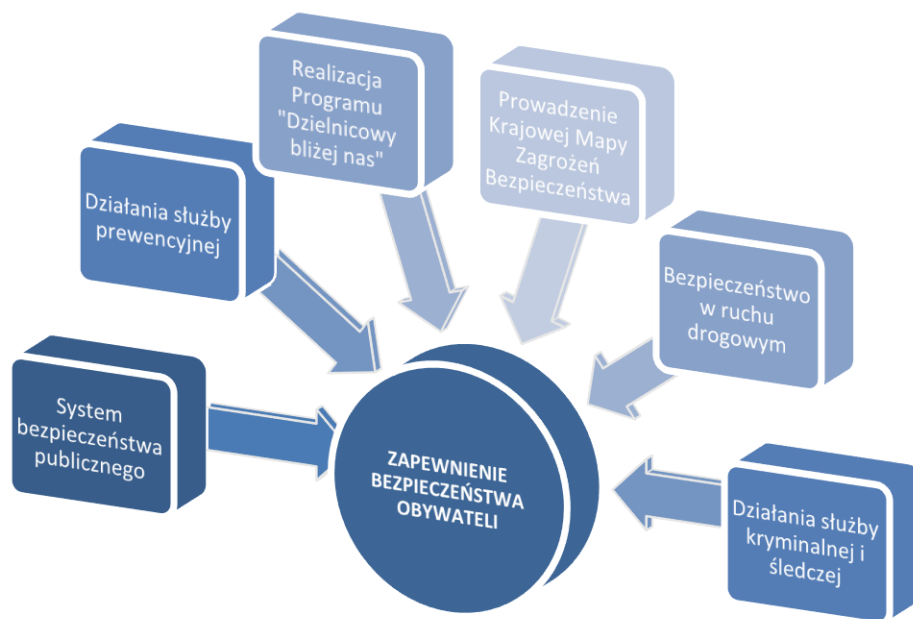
Realizacja Programu "Dzielnicowy bliżej nas"

Prowadzenie Krajowej Mapy Zagrożeń Bezpieczeństwa

Działania służby prewencyjnej

Bezpieczeństwo w ruchu drogowym

System bezpieczeństwa publicznego

ZAPEWNIENIE BEZPIECZEŃSTWA OBYWATELI

Działania służby kryminalnej i śledczej